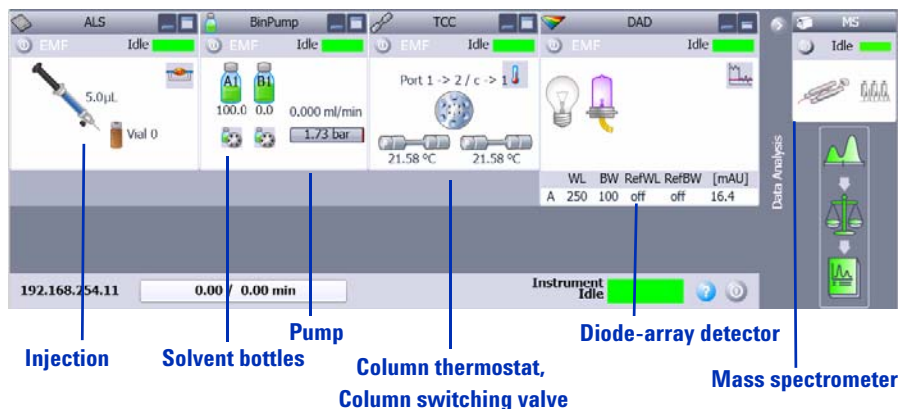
ALS
EMF Idle
5.0µL
Vial 0

BinPump
EMF Idle
A1 B1
100.0 0.0
0.000 ml/min
1.73 bar

TCC
EMF Idle
Port 1 -> 2 / c -> 1
21.58 °C
21.58 °C

DAD
EMF Idle

| | WL | BW | RefWL | RefBW | [mAU] |
|---|---|---|---|---|---|
| A | 250 | 100 | off | off | 16.4 |

Data Analysis

MS
Idle

192.168.254.11
0.00 / 0.00 min
Instrument Idle

Pump
Injection
Solvent bottles
Column thermostat,
Column switching valve
Diode-array detector
Mass spectrometer